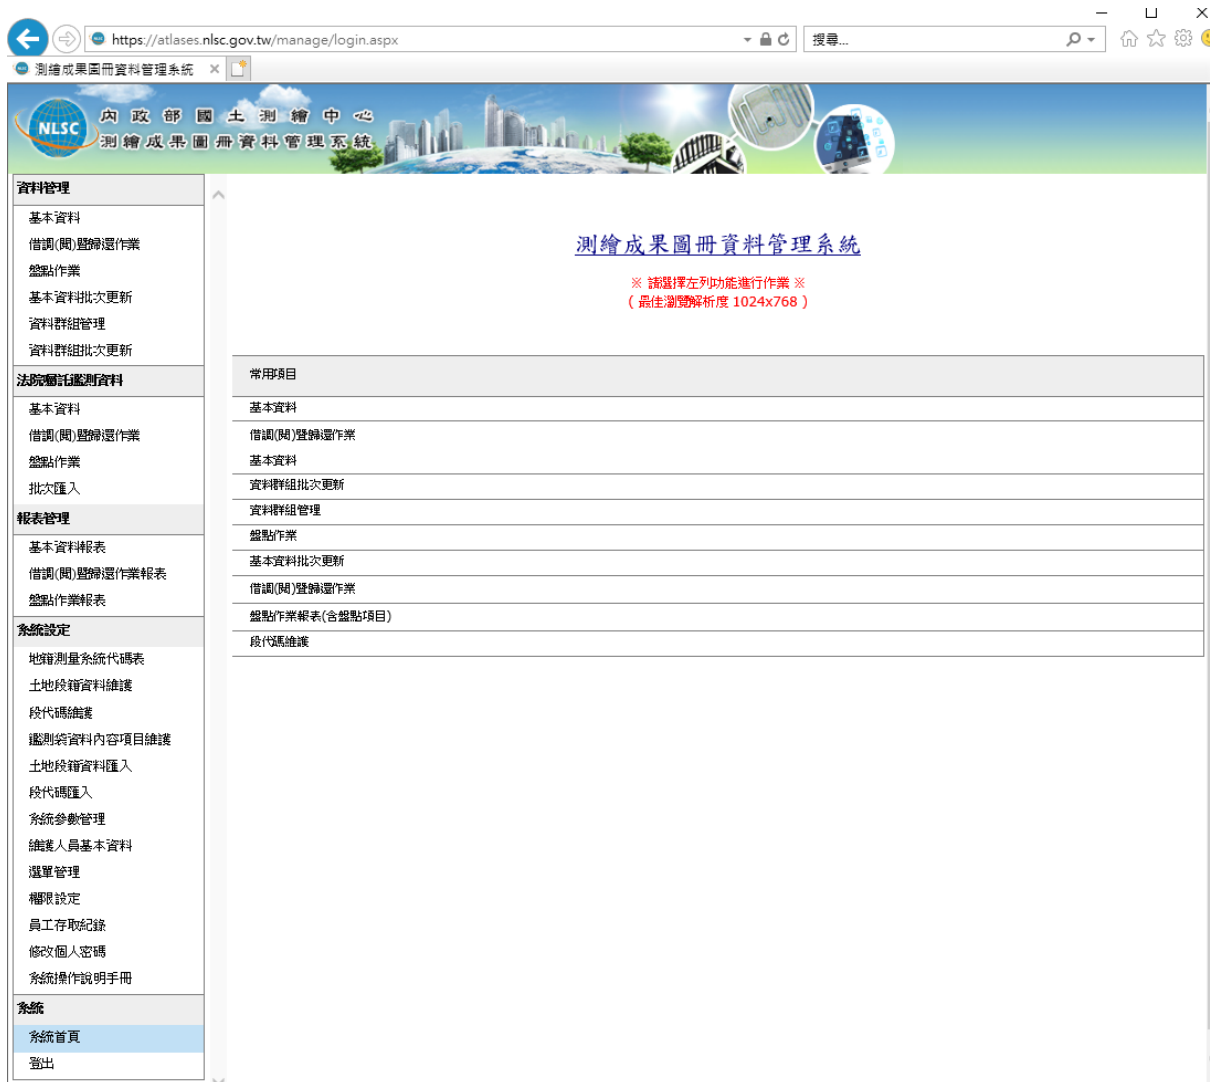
https://atlases.nlsc.gov.tw/manage/login.aspx

搜尋...

測繪成果圖冊資料管理系統

NLSC
內政部國土測繪中心
測繪成果圖冊資料管理系統

資料管理
基本資料
借調(閱)暨歸還作業
盤點作業
基本資料批次更新
資料群組管理
資料群組批次更新

法院囑託鑑測資料
基本資料
借調(閱)暨歸還作業
盤點作業
批次匯入

報表管理
基本資料報表
借調(閱)暨歸還作業報表
盤點作業報表

系統設定
地籍測量系統代碼表
土地段籍資料維護
段代碼維護
鑑測袋資料內容項目維護
土地段籍資料匯入
段代碼匯入
系統參數管理
維護人員基本資料
選單管理
權限設定
員工存取紀錄
修改個人密碼
系統操作說明手冊

系統
系統首頁
登出

測繪成果圖冊資料管理系統

※ 請選擇左列功能進行作業 ※
( 最佳瀏覽解析度 1024x768 )

| 常用項目 |
|---|
| 基本資料 |
| 借調(閱)暨歸還作業 |
| 基本資料 |
| 資料群組批次更新 |
| 資料群組管理 |
| 盤點作業 |
| 基本資料批次更新 |
| 借調(閱)暨歸還作業 |
| 盤點作業報表(含盤點項目) |
| 段代碼維護 |